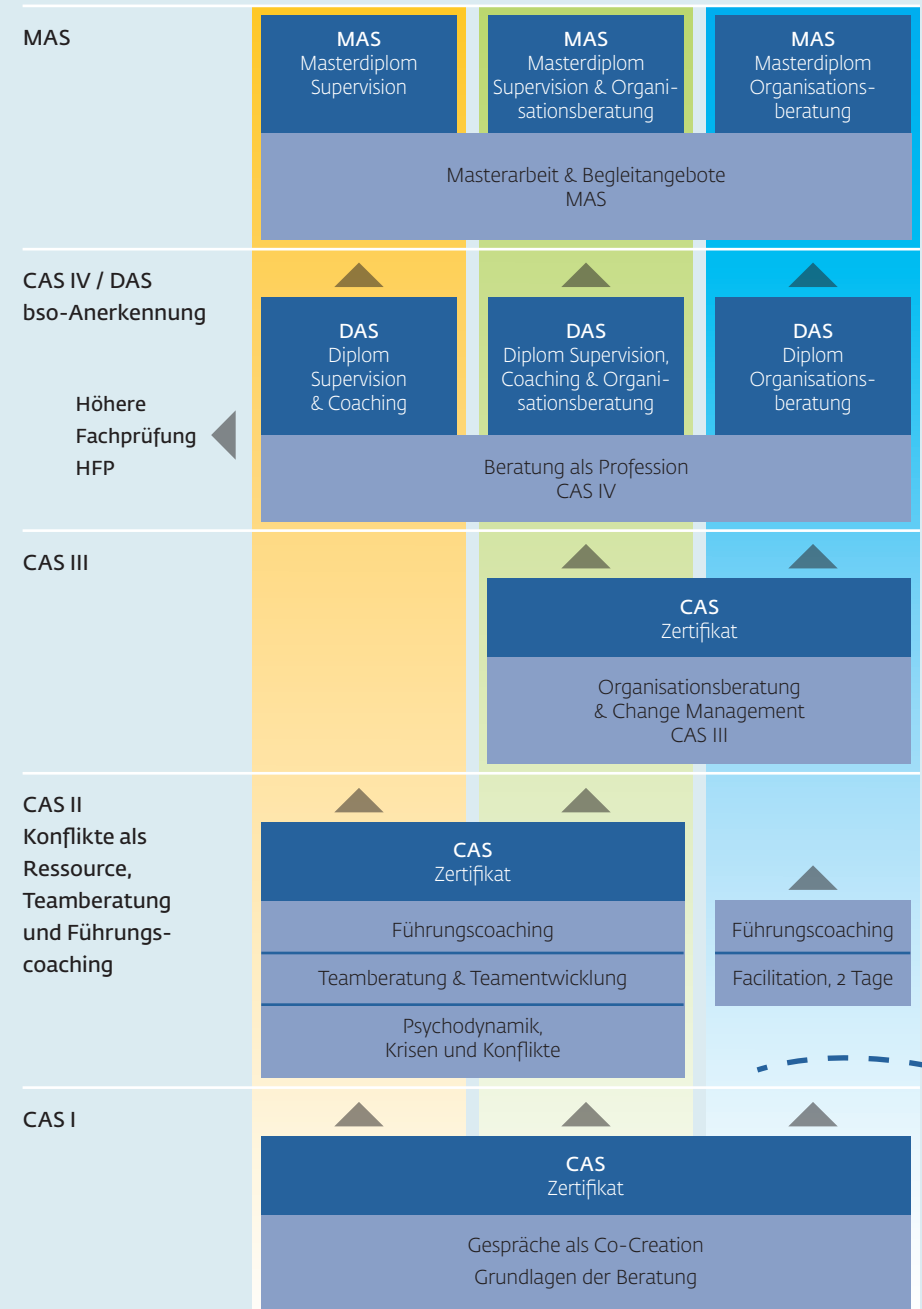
MAS

MAS
Masterdiplom Supervision

MAS
Masterdiplom Supervision & Organisationsberatung

MAS
Masterdiplom Organisationsberatung

Masterarbeit & Begleitangebote
MAS

CAS IV / DAS
bso-Anerkennung

Höhere Fachprüfung HFP

DAS
Diplom Supervision & Coaching

DAS
Diplom Supervision, Coaching & Organisationsberatung

DAS
Diplom Organisationsberatung

Beratung als Profession
CAS IV

CAS III

CAS
Zertifikat

Organisationsberatung & Change Management
CAS III

CAS II
Konflikte als Ressource, Teamberatung und Führungscoaching

CAS
Zertifikat

Führungscoaching

Teamberatung & Teamentwicklung

Psychodynamik, Krisen und Konflikte

Führungscoaching

Facilitation, 2 Tage

CAS I

CAS
Zertifikat

Gespräche als Co-Creation
Grundlagen der Beratung